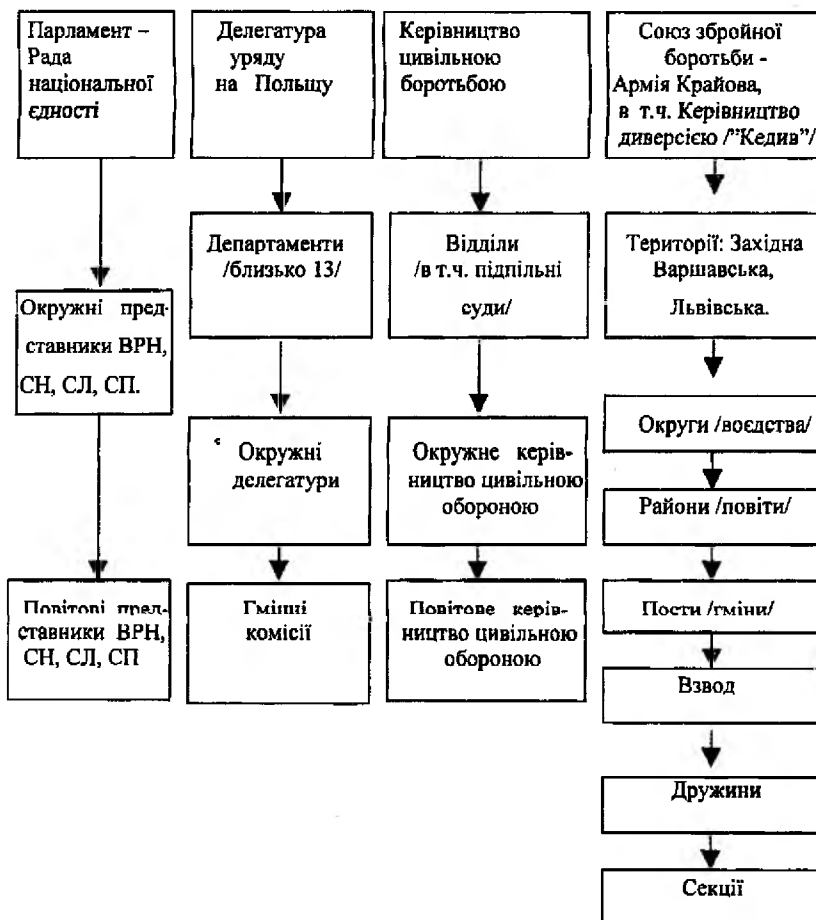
Парламент – Рада національної єдності

Окружні представники ВРН, СН, СЛ, СП.

Повітові представники ВРН, СН, СЛ, СП

Делегатура уряду на Польщу

Департаменти /близько 13/

Окружні делегатури

Гмінні комісії

Керівництво цивільною боротьбою

Відділи /в т.ч. підпільні суди/

Окружне керівництво цивільною обороною

Повітове керівництво цивільною обороною

Союз збройної боротьби - Армія Крайова, в т.ч. Керівництво диверсією /"Кедив"/

Території: Західна Варшавська, Львівська.

Округи /воєдства/

Райони /повіти/

Пости /гміни/

Взвод

Дружини

Секції